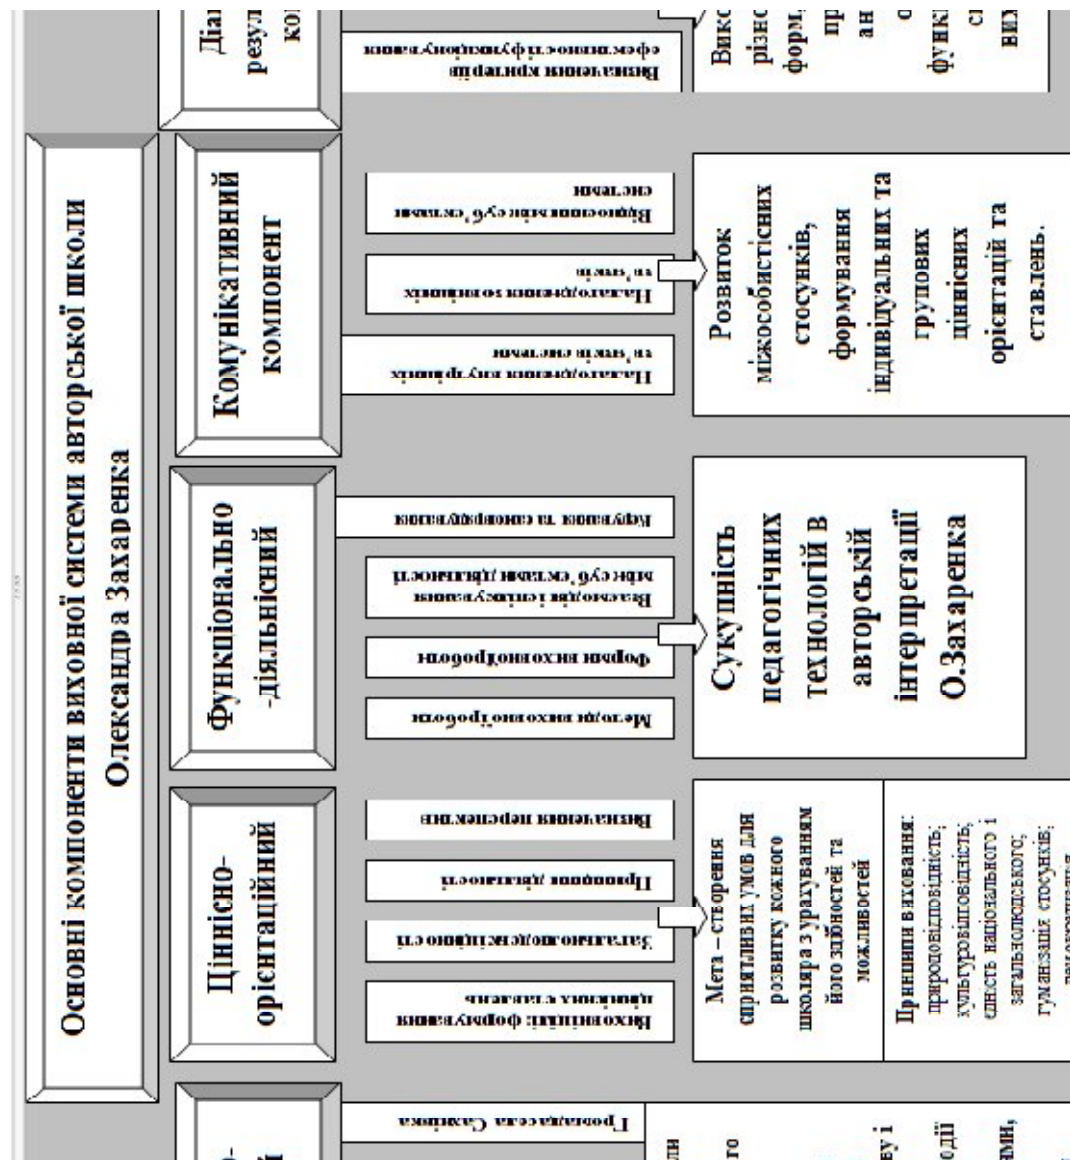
Основні компоненти виховної системи авторської школи Олександра Захаренка

Ціннісно-орієнтаційний

Виховні цілі: формування ціннісних ставлень

Загальнолюдські цінності

Принципи діяльності

Визначення перспектив

Мета – створення сприятливих умов для розвитку кожного школяра з урахуванням його здібностей та можливостей

Принципи виховання: природовідповідність; культуровідповідність; єдність національного і загальнолюдського; гуманізація стосунків; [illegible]

Функціонально-діяльнісний

Методи виховної роботи

Форми виховної роботи

Взаємодія і співпраця між суб'єктами діяльності

Керування та самоврядування

Сукупність педагогічних технологій в авторській інтерпретації О.Захаренка

Комунікативний компонент

Педагогічно-виправданих зв'язків системи

Педагогічно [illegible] зовнішніх зв'язків

Відносини між суб'єктами системи

Розвиток міжособистісних стосунків, формування індивідуальних та групових ціннісних орієнтацій та ставлень.

Діа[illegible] резул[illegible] ко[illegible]

Визначення критеріїв ефективності функціонування

Вико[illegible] різно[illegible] форм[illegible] пр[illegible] ан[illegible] с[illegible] функ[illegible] с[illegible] вих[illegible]

Громадська Спілка

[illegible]